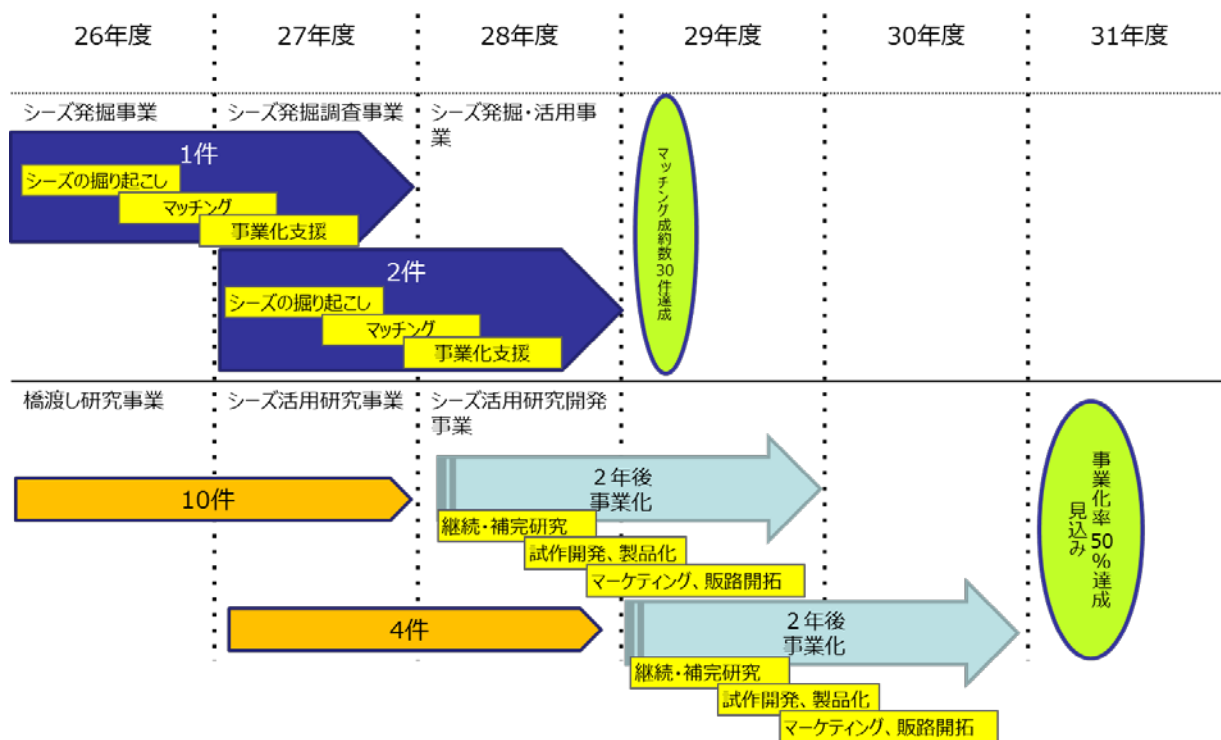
26年度 27年度 28年度 29年度 30年度 31年度

シーズ発掘事業
シーズ発掘調査事業
シーズ発掘・活用事業

1件
シーズの掘り起こし
マッチング
事業化支援

2件
シーズの掘り起こし
マッチング
事業化支援

マッチング成約数30件達成

橋渡し研究事業
シーズ活用研究事業
シーズ活用研究開発事業

10件

2年後
事業化
継続・補完研究
試作開発、製品化
マーケティング、販路開拓

4件

2年後
事業化
継続・補完研究
試作開発、製品化
マーケティング、販路開拓

事業化率50%達成見込み